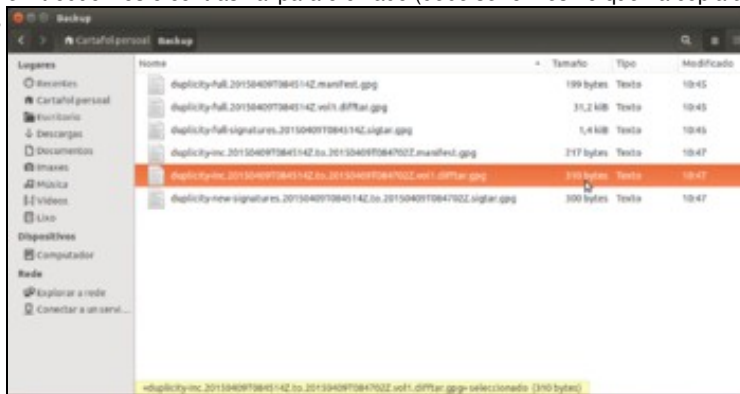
Backup

Cartafol persoal Backup

Lugares
Recentes
Cartafol persoal
Escritorio
Descargas
Documentos
Imaxes
Música
Vídeos
Lixo
Dispositivos
Computador
Rede
Explorar a rede
Conectar a un servi...

| Nome | Tamaño | Tipo | Modificado |
|---|---|---|---|
| duplicity-full.20150409T084514Z.manifest.gpg | 199 bytes | Texto | 10:45 |
| duplicity-full.20150409T084514Z.vol1.difftar.gpg | 31,2 kB | Texto | 10:45 |
| duplicity-full-signatures.20150409T084514Z.sigtar.gpg | 1,4 kB | Texto | 10:45 |
| duplicity-inc.20150409T084514Z.to.20150409T084702Z.manifest.gpg | 217 bytes | Texto | 10:47 |
| duplicity-inc.20150409T084514Z.to.20150409T084702Z.vol1.difftar.gpg | 310 bytes | Texto | 10:47 |
| duplicity-new-signatures.20150409T084514Z.to.20150409T084702Z.sigtar.gpg | 300 bytes | Texto | 10:47 |

«duplicity-inc.20150409T084514Z.to.20150409T084702Z.vol1.difftar.gpg» seleccionado (310 bytes)